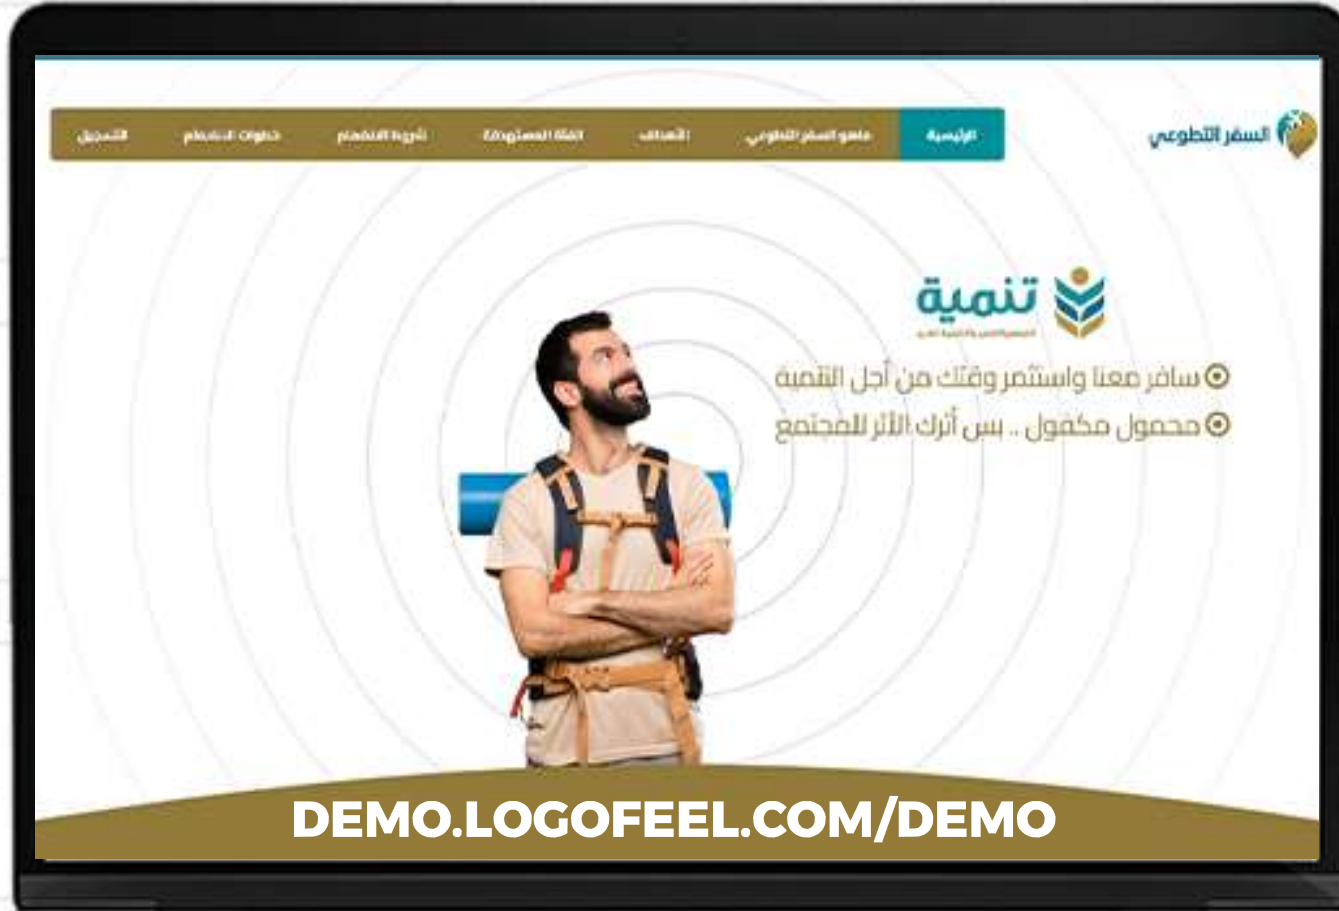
السفر التطوعي

الرئيسية
ماهو السفر التطوعي
الأهداف
الفئة المستهدفة
شروط الانضمام
خطوات الانضمام
التسجيل

تنمية
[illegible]

سافر معنا واستثمر وقتك من أجل التنمية
محمول مكفول .. بس أترك الأثر للمجتمع

DEMO.LOGOFEEL.COM/DEMO